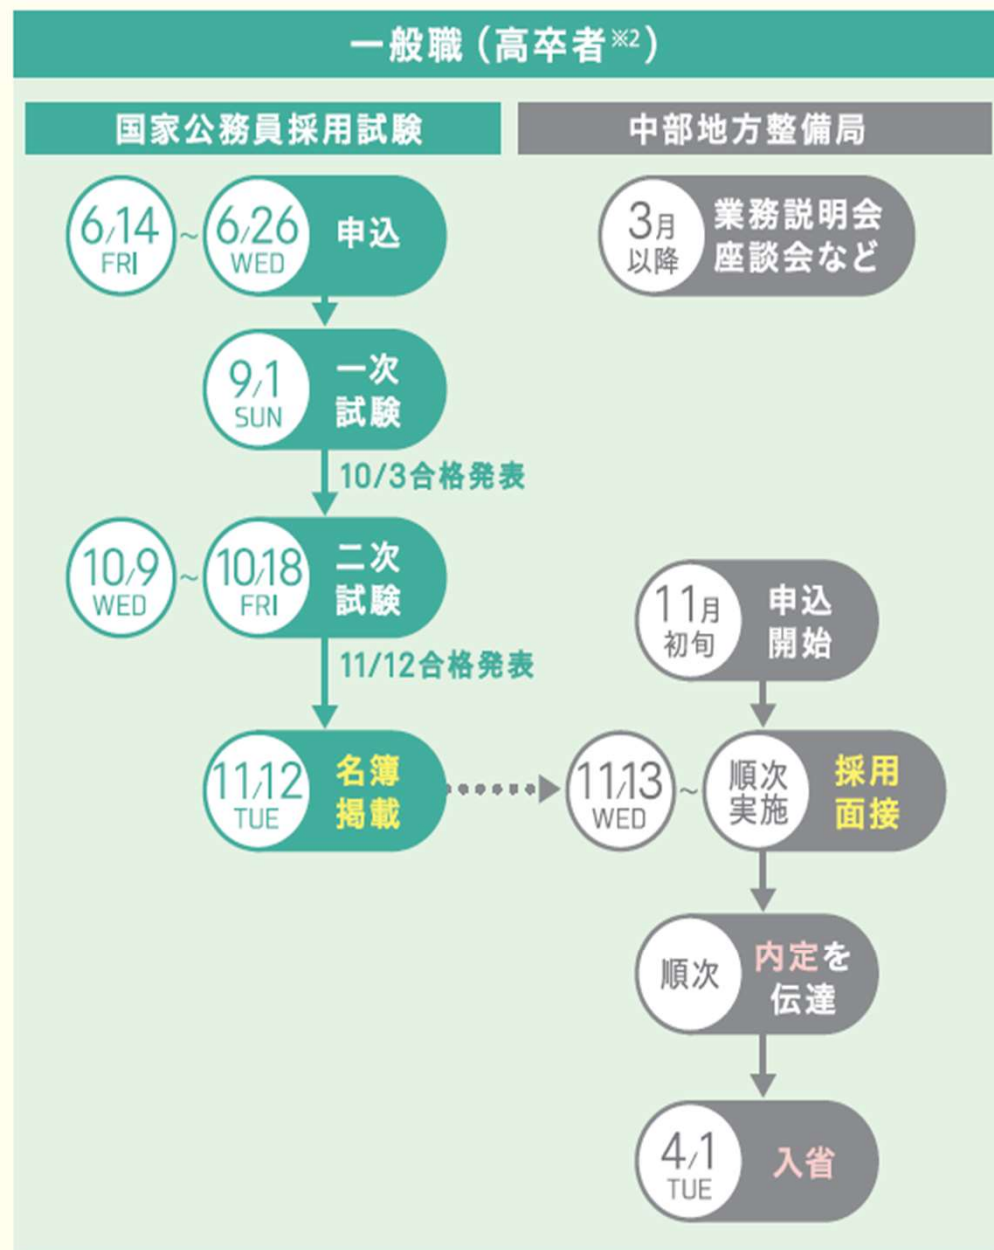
一般職（高卒者※2）

国家公務員採用試験

6/14 FRI ~ 6/26 WED 申込

9/1 SUN 一次試験

10/3合格発表

10/9 WED ~ 10/18 FRI 二次試験

11/12合格発表

11/12 TUE 名簿掲載

中部地方整備局

3月以降 業務説明会座談会など

11月初旬 申込開始

11/13 WED ~ 順次実施 採用面接

順次 内定を伝達

4/1 TUE 入省